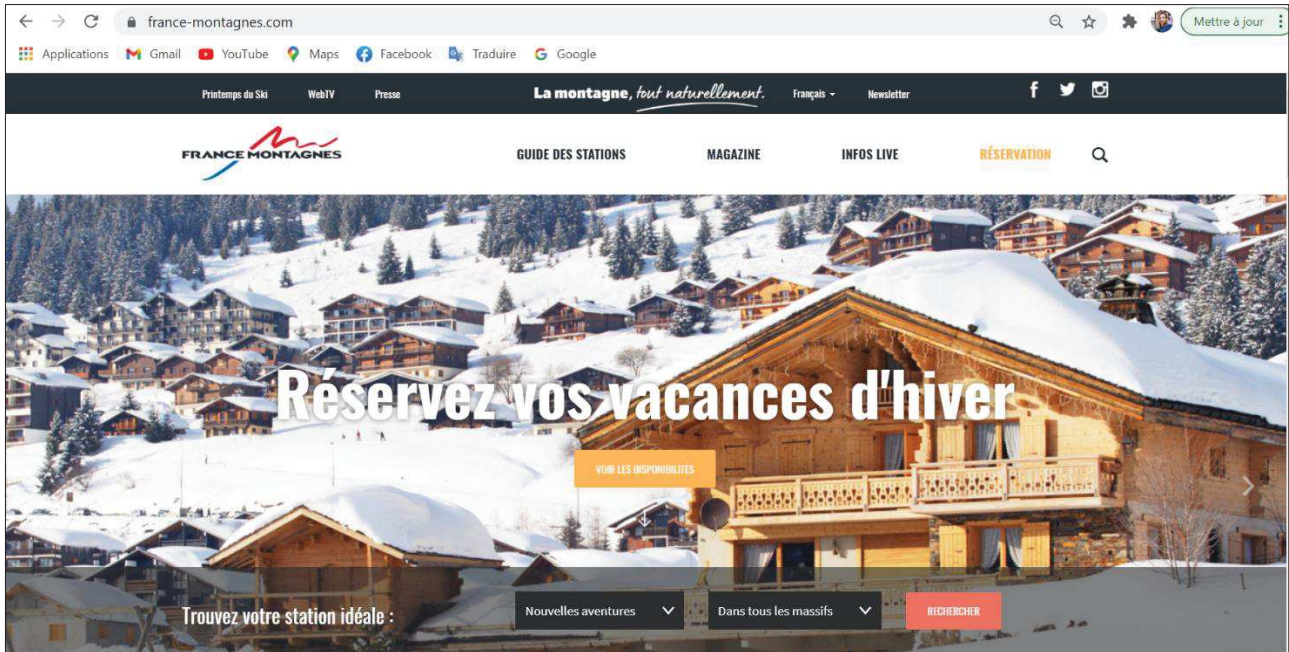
france-montagnes.com

Mettre à jour

Applications Gmail YouTube Maps Facebook Traduire Google

Printemps du Ski WebTV Presse La montagne, tout naturellement. Français Newsletter

FRANCE MONTAGNES

GUIDE DES STATIONS MAGAZINE INFOS LIVE RÉSERVATION

Réservez vos vacances d'hiver

VOIR LES DISPONIBILITÉS

Trouvez votre station idéale : Nouvelles aventures Dans tous les massifs RECHERCHER